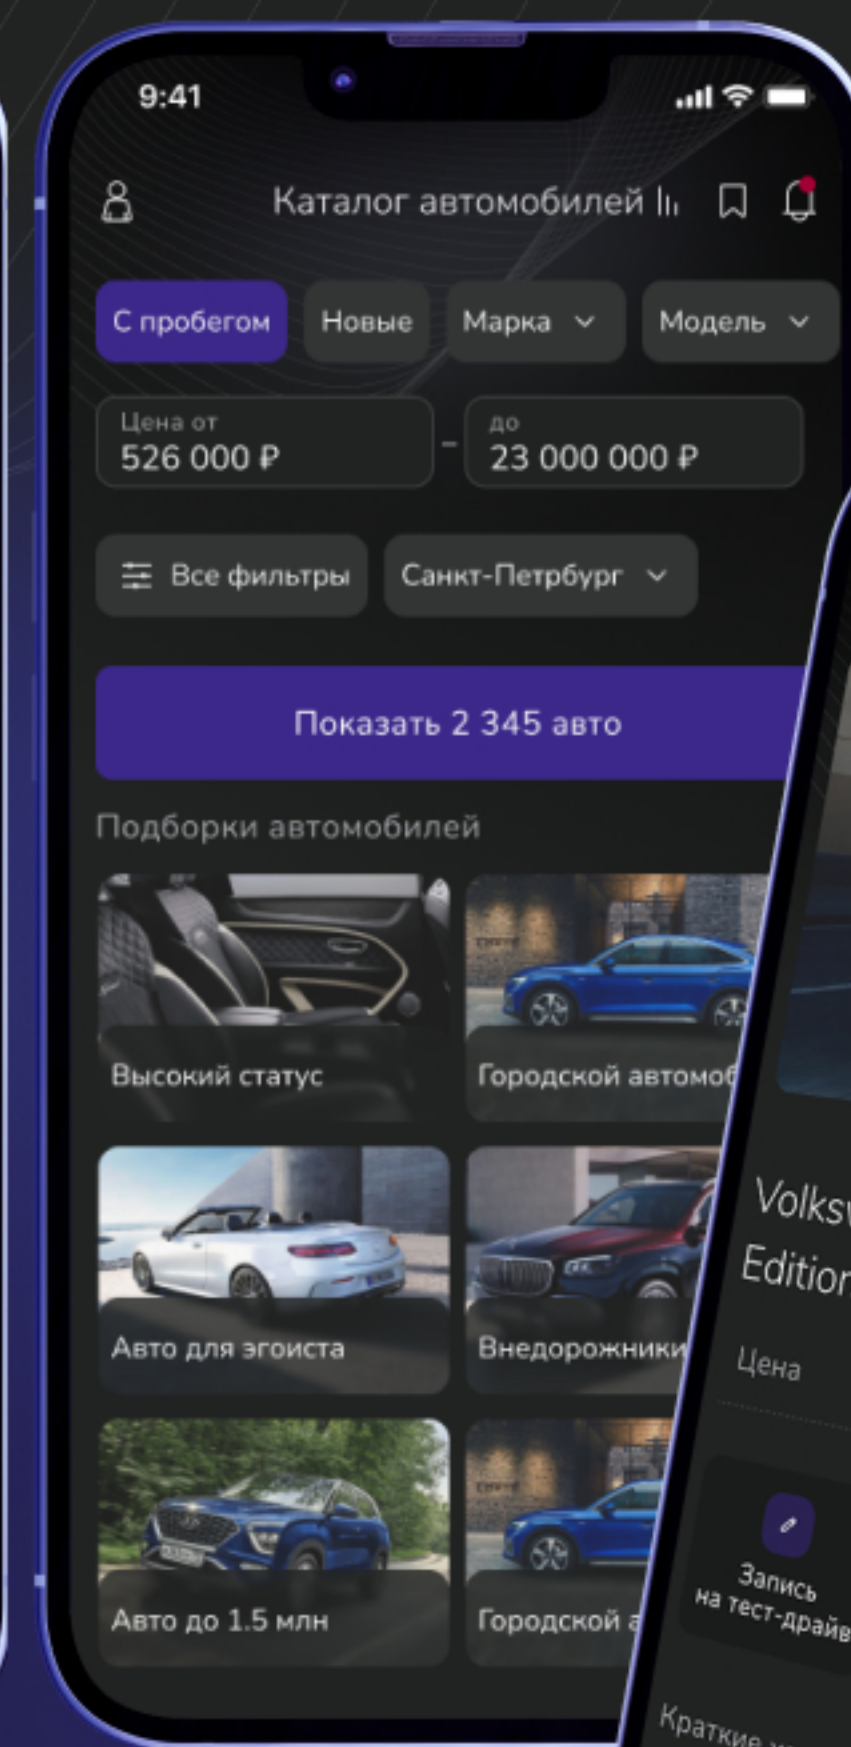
9:41

Каталог автомобилей

С пробегом
Новые
Марка
Модель

Цена от
526 000 ₽
-
до
23 000 000 ₽

Все фильтры
Санкт-Петрбург

Показать 2 345 авто

Подборки автомобилей

Высокий статус
Городской автомоб
Авто для эгоиста
Внедорожники
Авто до 1.5 млн
Городской а

Volksw
Edition
Цена

Запись на тест-драйв

Краткие